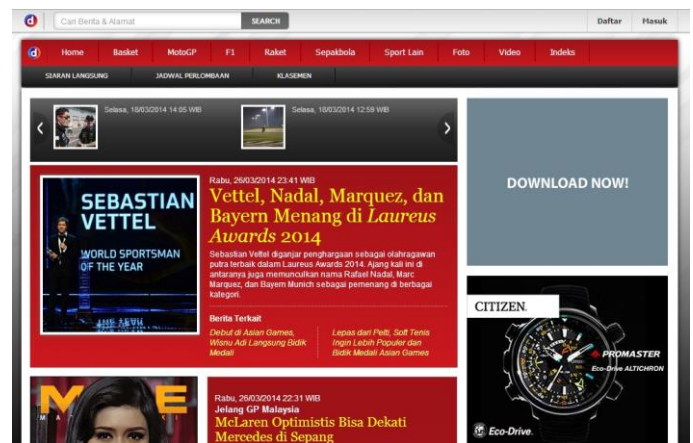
d Cari Berita & Alamat SEARCH Daftar Masuk

d Home Basket MotoGP F1 Raket Sepakbola Sport Lain Foto Video Indeks

SIARAN LANGSUNG JADWAL PERLOMBAAN KLASEMEN

Selasa, 18/03/2014 14:05 WIB

Selasa, 18/03/2014 12:59 WIB

SEBASTIAN VETTEL

WORLD SPORTSMAN OF THE YEAR

Rabu, 26/03/2014 23:41 WIB

Vettel, Nadal, Marquez, dan Bayern Menang di *Laureus Awards* 2014

Sebastian Vettel diganjar penghargaan sebagai olahragawan putra terbaik dalam Laureus Awards 2014. Ajang kali ini di antaranya juga memunculkan nama Rafael Nadal, Marc Marquez, dan Bayern Munich sebagai pemenang di berbagai kategori.

Berita Terkait

Debut di Asian Games, Wisnu Adi Langsung Bidik Medali

Lepas dari Pelti, Soft Tenis Ingin Lebih Populer dan Bidik Medali Asian Games

DOWNLOAD NOW!

CITIZEN.

PROMASTER

Eco-Drive ALTICHRON

Eco-Drive

Rabu, 26/03/2014 22:31 WIB

Jelang GP Malaysia

McLaren Optimistis Bisa Dekati Mercedes di Sepang